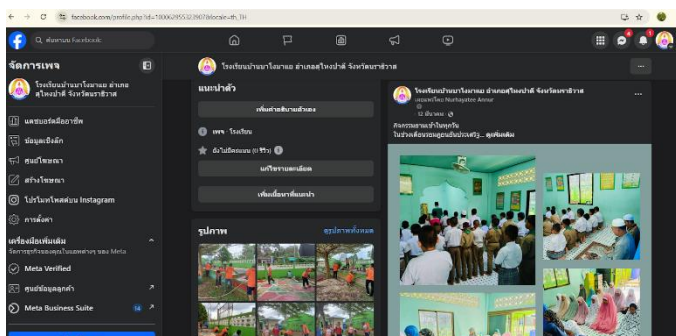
facebook.com/profile.php?id=100082955328907&locale=th_TH

ค้นหาบน Facebook

จัดการเพจ

โรงเรียนบ้านบาโงมาแย อำเภอสุไหงปาดี จังหวัดนราธิวาส

แดชบอร์ดมืออาชีพ

ข้อมูลเชิงลึก

ศูนย์โฆษณา

สร้างโฆษณา

โปรโมทโพสต์บน Instagram

การตั้งค่า

เครื่องมือเพิ่มเติม

จัดการธุรกิจของคุณในแอพต่างๆ ของ Meta

Meta Verified

ศูนย์ข้อมูลลูกค้า

Meta Business Suite

โรงเรียนบ้านบาโงมาแย อำเภอสุไหงปาดี จังหวัดนราธิวาส

แนะนำตัว

เพิ่มคำอธิบายตัวเอง

เพจ · โรงเรียน

ยังไม่มีคะแนน (0 รีวิว)

แก้ไขรายละเอียด

เพิ่มเนื้อหาที่แนะนำ

รูปภาพ

ดูรูปภาพทั้งหมด

โรงเรียนบ้านบาโงมาแย อำเภอสุไหงปาดี จังหวัดนราธิวาส

เผยแพร่โดย Nurhayatee Annur

12 มีนาคม · 

กิจกรรมละหมาดเช้าในศูนย์ฯ

ในช่วงเดือนรอมฎอนปีนี้ ฯลฯ ... ดูเพิ่มเติม